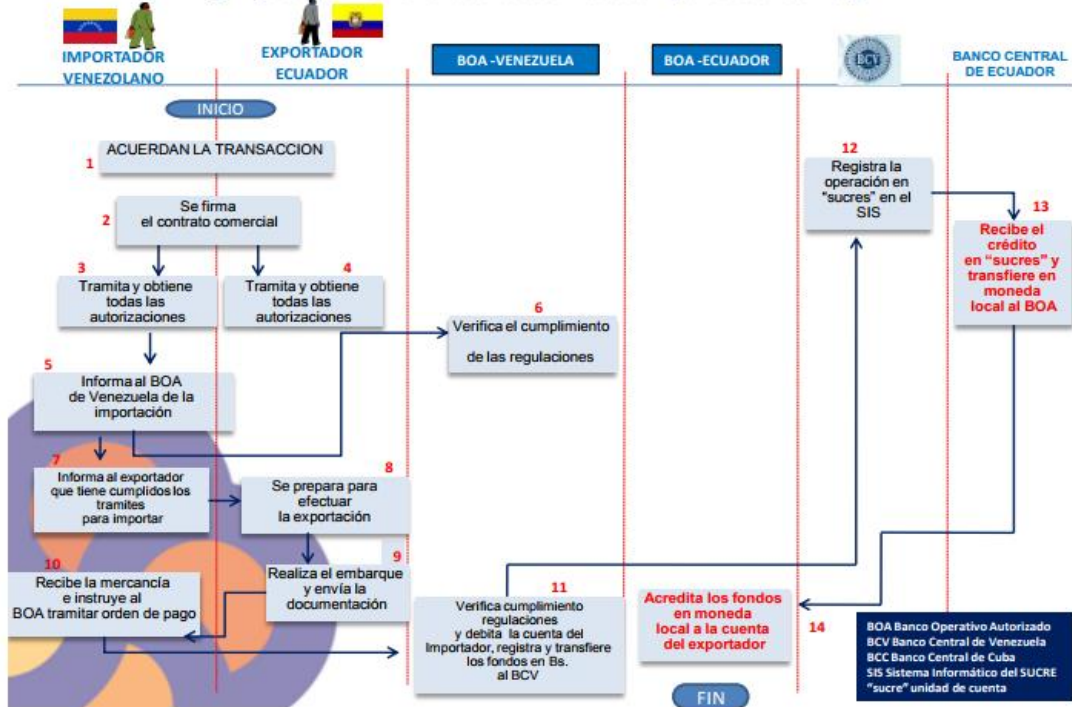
IMPORTADOR VENEZOLANO

EXPORTADOR ECUADOR

BOA -VENEZUELA

BOA -ECUADOR

BCV

BANCO CENTRAL DE ECUADOR

INICIO

1 ACUERDAN LA TRANSACCION

2 Se firma el contrato comercial

3 Tramita y obtiene todas las autorizaciones

4 Tramita y obtiene todas las autorizaciones

5 Informa al BOA de Venezuela de la importación

6 Verifica el cumplimiento de las regulaciones

7 Informa al exportador que tiene cumplidos los tramites para importar

8 Se prepara para efectuar la exportación

9 Realiza el embarque y envía la documentación

10 Recibe la mercancía e instruye al BOA tramitar orden de pago

11 Verifica cumplimiento regulaciones y debita la cuenta del Importador, registra y transfiere los fondos en Bs. al BCV

12 Registra la operación en "sucres" en el SIS

13 Recibe el crédito en "sucres" y transfiere en moneda local al BOA

14 Acredita los fondos en moneda local a la cuenta del exportador

FIN

BOA Banco Operativo Autorizado
BCV Banco Central de Venezuela
BCC Banco Central de Cuba
SIS Sistema Informático del SUCRE
"sucre" unidad de cuenta